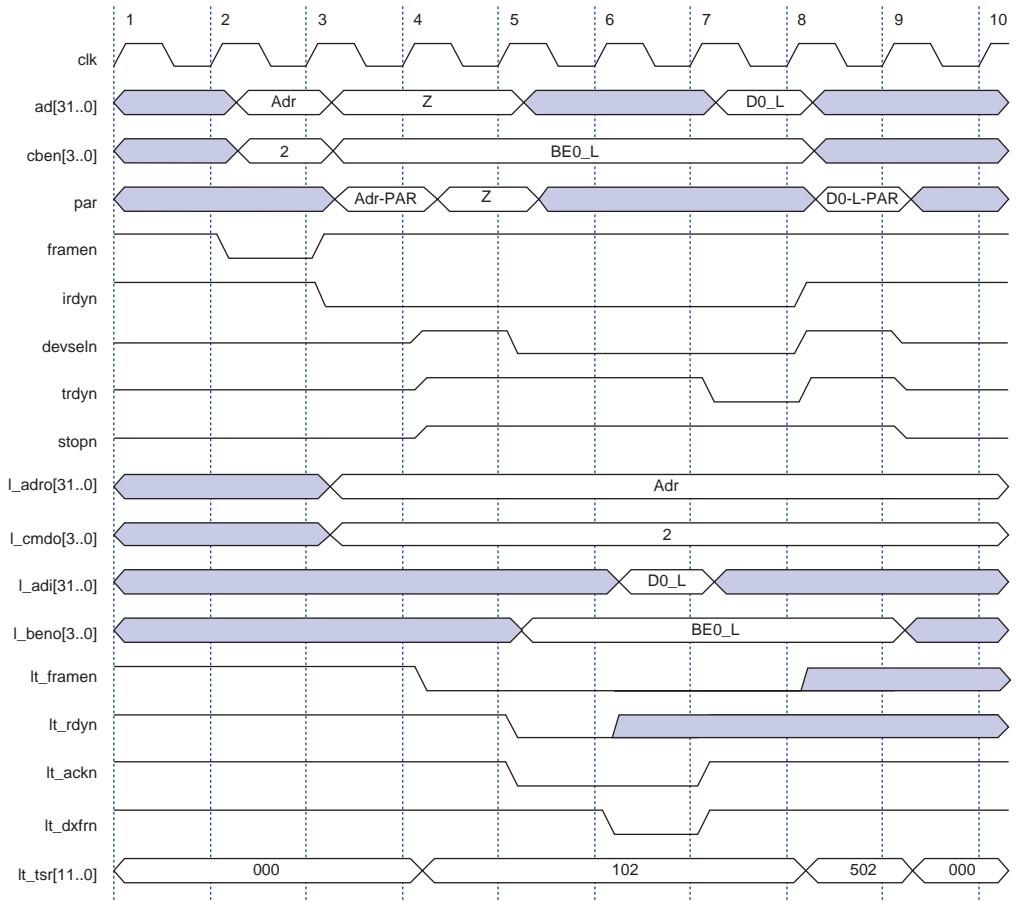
1 2 3 4 5 6 7 8 9 10

clk

ad[31..0] Adr Z D0_L

cben[3..0] 2 BE0_L

par Adr-PAR Z D0-L-PAR

framen

irdyn

devseln

trdyn

stopn

l_adro[31..0] Adr

l_cmdo[3..0] 2

l_adi[31..0] D0_L

l_beno[3..0] BE0_L

lt_framen

lt_rdyn

lt_ackn

lt_dxfrn

lt_tsr[11..0] 000 102 502 000